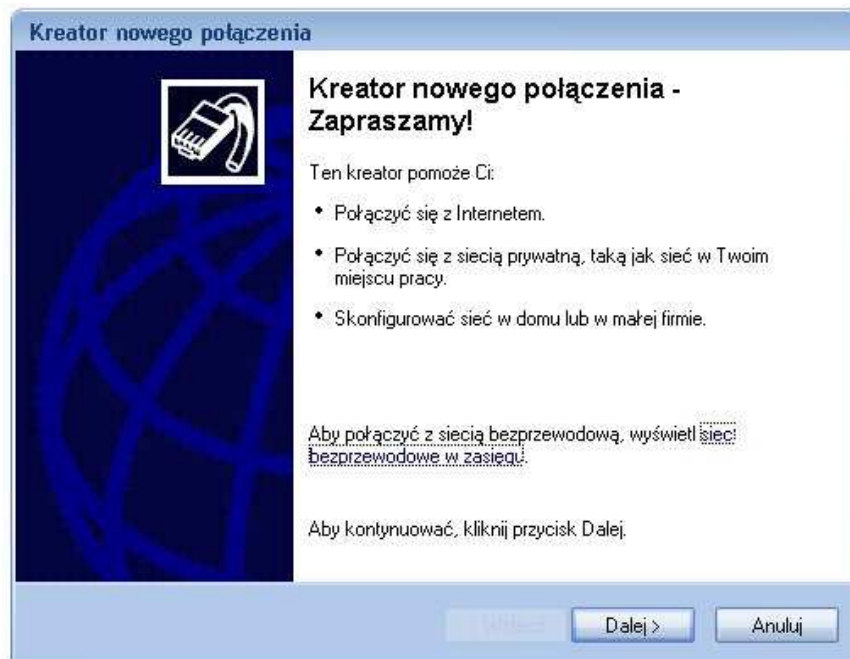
Kreator nowego połączenia

Kreator nowego połączenia - Zapraszamy!

Ten kreator pomoże Ci:

• Połączyć się z Internetem.

• Połączyć się z siecią prywatną, taką jak sieć w Twoim miejscu pracy.

• Skonfigurować sieć w domu lub w małej firmie.

Aby połączyć z siecią bezprzewodową, wyświetl sieci bezprzewodowe w zasięgu.

Aby kontynuować, kliknij przycisk Dalej.

< Wstecz Dalej > Anuluj